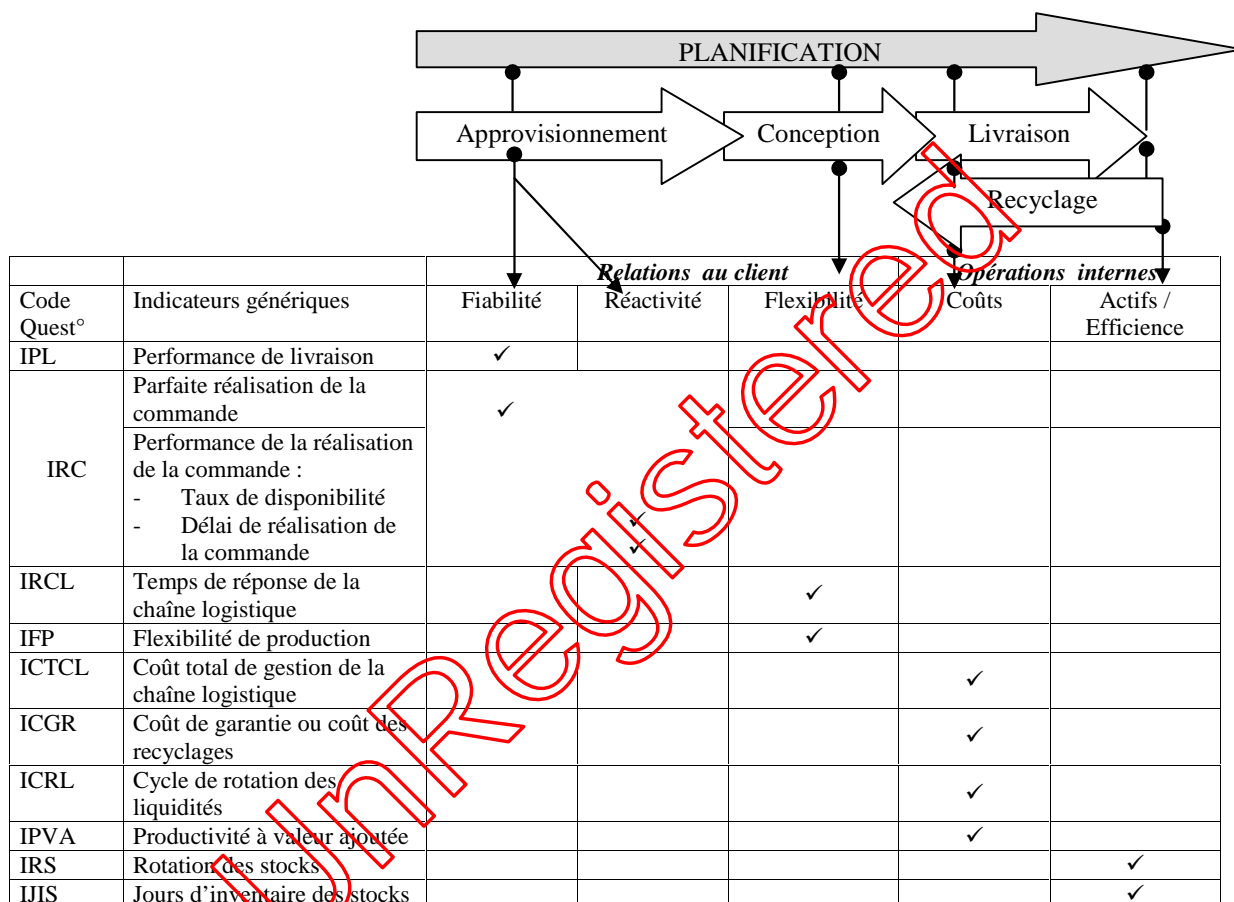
PLANIFICATION

Approvisionnement

Conception

Livraison

Recyclage

Unregistered

| | | *Relations au client* | | | *Opérations internes* | |
|---|---|---|---|---|---|---|
| Code Quest° | Indicateurs génériques | Fiabilité | Réactivité | Flexibilité | Coûts | Actifs / Efficience |
| IPL | Performance de livraison | ✓ | | | | |
| IRC | Parfaite réalisation de la commande | ✓ | | | | |
| | Performance de la réalisation de la commande : - Taux de disponibilité - Délai de réalisation de la commande | | ✓ ✓ | | | |
| IRCL | Temps de réponse de la chaîne logistique | | | ✓ | | |
| IFP | Flexibilité de production | | | ✓ | | |
| ICTCL | Coût total de gestion de la chaîne logistique | | | | ✓ | |
| ICGR | Coût de garantie ou coût des recyclages | | | | ✓ | |
| ICRL | Cycle de rotation des liquidités | | | | ✓ | |
| IPVA | Productivité à valeur ajoutée | | | | ✓ | |
| IRS | Rotation des stocks | | | | | ✓ |
| IJIS | Jours d'inventaire des stocks | | | | | ✓ |